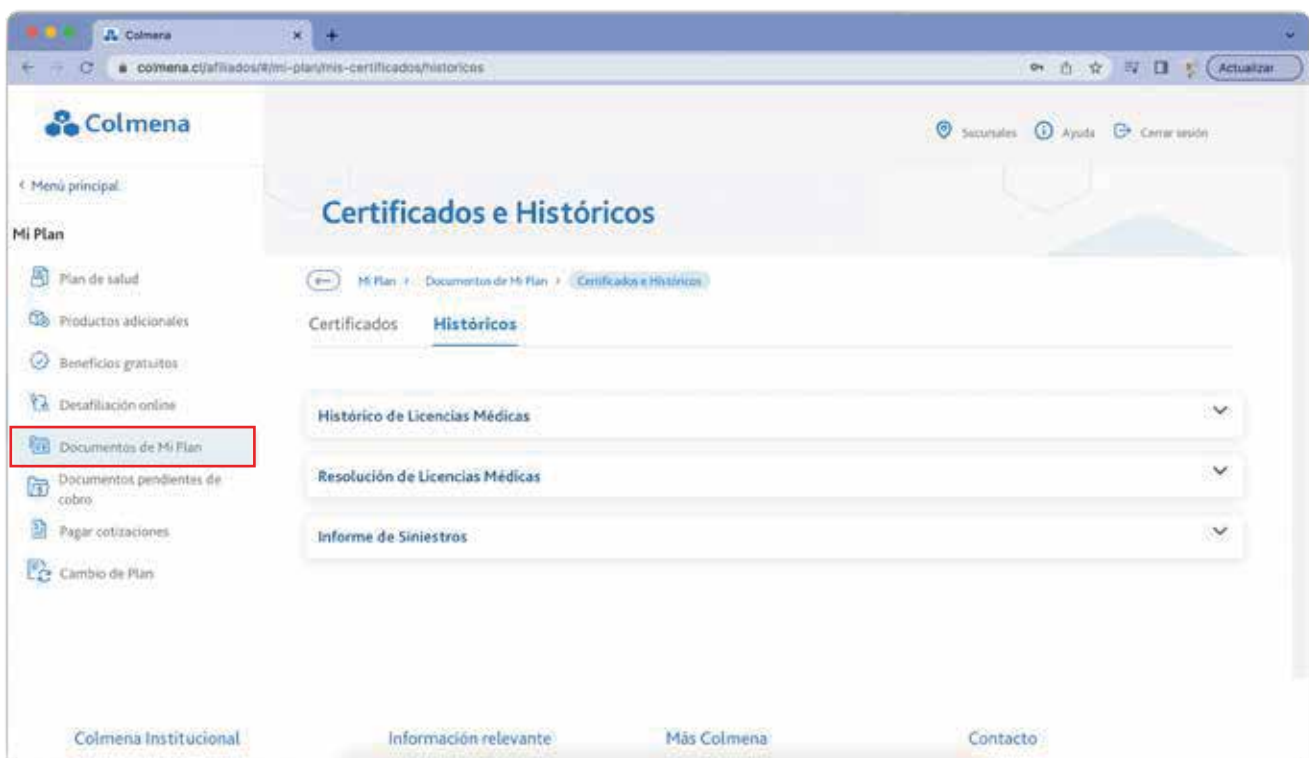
Colmena
colmena.cl/afiliados/#/mi-plan/mis-certificados/historicos
Actualizar

Colmena

Sucursales Ayuda Cerrar sesión

< Menú principal

Mi Plan

Plan de salud

Productos adicionales

Beneficios gratuitos

Desafiliación online

Documentos de Mi Plan

Documentos pendientes de cobro

Pagar cotizaciones

Cambio de Plan

Certificados e Históricos

Mi Plan > Documentos de Mi Plan > Certificados e Históricos

Certificados Históricos

Histórico de Licencias Médicas

Resolución de Licencias Médicas

Informe de Siniestros

Colmena Institucional Información relevante Más Colmena Contacto